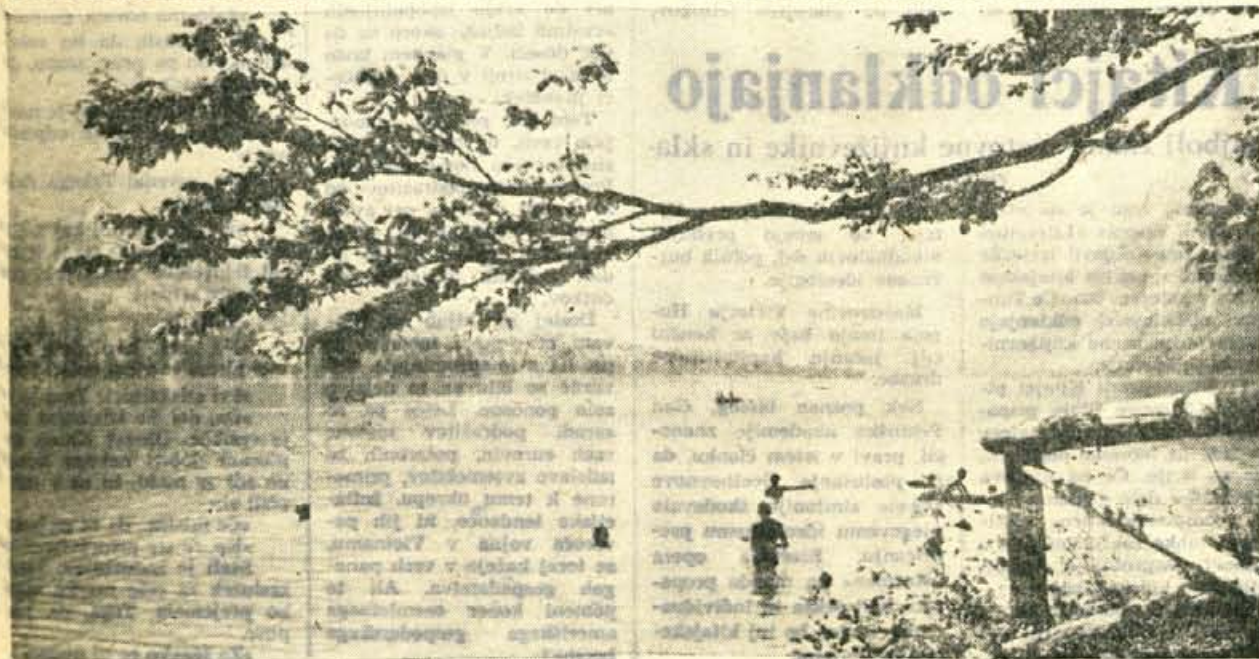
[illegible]tajci odklanjajo

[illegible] kritične knjigarje in skla-

rod njeno prizadevanje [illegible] sistematizira, da, gotovih intranska ideologije.

Makedonske založbe Hrvaške težje knjige se bomo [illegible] jeziku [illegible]

Sok posnem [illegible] čeprav akademij znanstvenih pravi v tem članku, da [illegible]

vati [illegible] za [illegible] ilustracije, k teml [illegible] seda podobnost. Lotiti pa se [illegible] podobnih nabavi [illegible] metod, podobnih, ki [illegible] ameriški, preme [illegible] k temu, ali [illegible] boste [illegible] sodobne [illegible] vojna v Vietnamu se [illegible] katere v vseh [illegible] gospodarstva. Ali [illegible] knjižne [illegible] ameriškega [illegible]

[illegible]